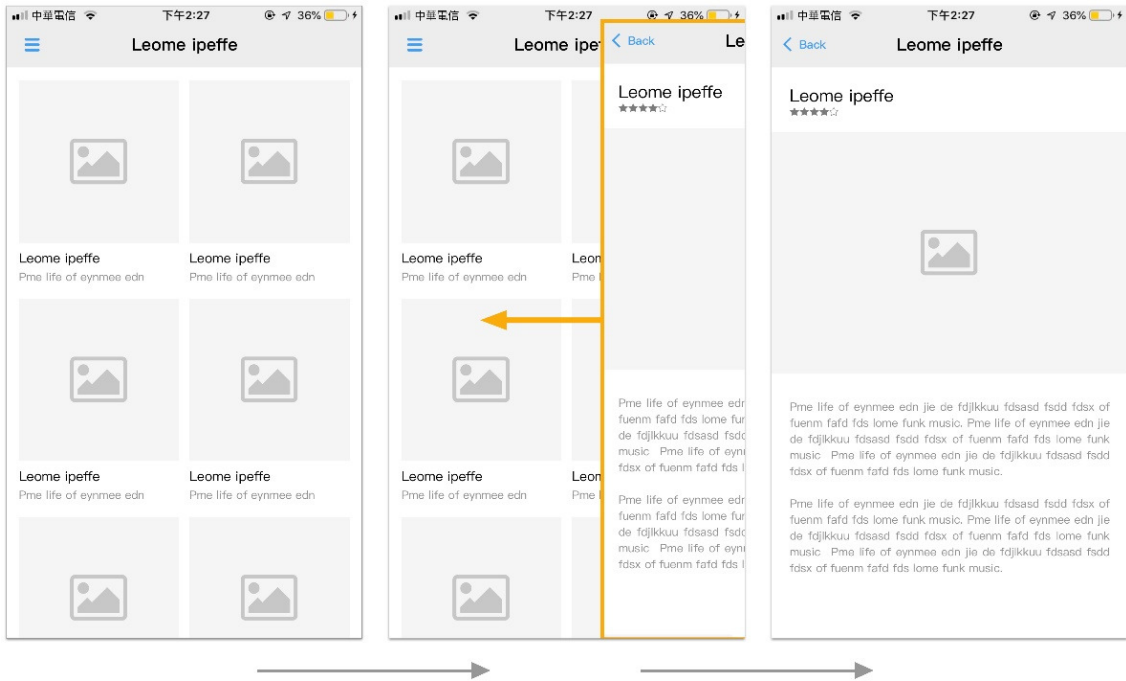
中华电信 下午2:27 36%

Leome ipeffe

Leome ipeffe
Pme life of eynmee edn

Leome ipeffe
Pme life of eynmee edn

Leome ipeffe
Pme life of eynmee edn

Leome ipeffe
Pme life of eynmee edn

中华电信 下午2:27 36%

Leome ipe

Leome ipeffe
Pme life of eynmee edn

Leom
Pme l

Leome ipeffe
Pme life of eynmee edn

Leom
Pme l

Back Le

Leome ipeffe

Pme life of eynmee edr fuenm fafd fds lome fur de fdjlkkuu fdsasd fsdc music Pme life of eyn fdsx of fuenm fafd fds l

Pme life of eynmee edr fuenm fafd fds lome fur de fdjlkkuu fdsasd fsdc music Pme life of eyn fdsx of fuenm fafd fds l

中华电信 下午2:27 36%

Back Leome ipeffe

Leome ipeffe

Pme life of eynmee edn jie de fdjlkkuu fdsasd fsdd fdsx of fuenm fafd fds lome funk music. Pme life of eynmee edn jie de fdjlkkuu fdsasd fsdd fdsx of fuenm fafd fds lome funk music Pme life of eynmee edn jie de fdjlkkuu fdsasd fsdd fdsx of fuenm fafd fds lome funk music.

Pme life of eynmee edn jie de fdjlkkuu fdsasd fsdd fdsx of fuenm fafd fds lome funk music. Pme life of eynmee edn jie de fdjlkkuu fdsasd fsdd fdsx of fuenm fafd fds lome funk music Pme life of eynmee edn jie de fdjlkkuu fdsasd fsdd fdsx of fuenm fafd fds lome funk music.